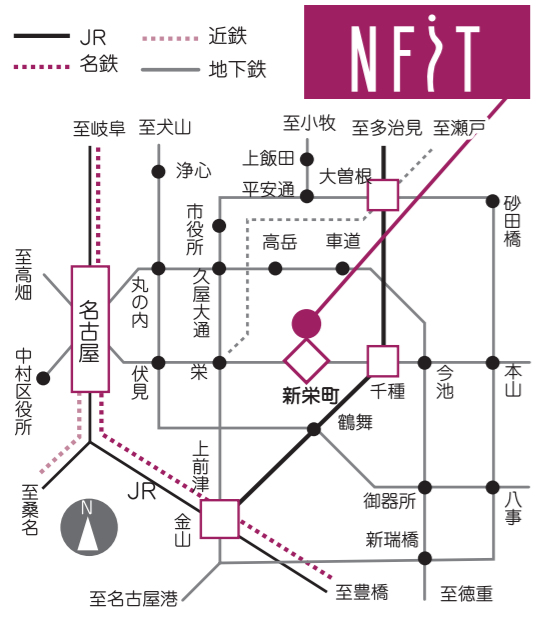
JR
名鉄
近鉄
地下鉄

NFiT

至岐阜
至犬山
至小牧
至多治見
至瀬戸
浄心
上飯田
平安通
大曽根
砂田橋
市役所
高岳
車道
至高畑
名古屋
丸の内
久屋大通
中村区役所
伏見
栄
新栄町
千種
今池
本山
鶴舞
上前津
JR
金山
御器所
八事
新瑞橋
至桑名
N
至名古屋港
至豊橋
至徳重